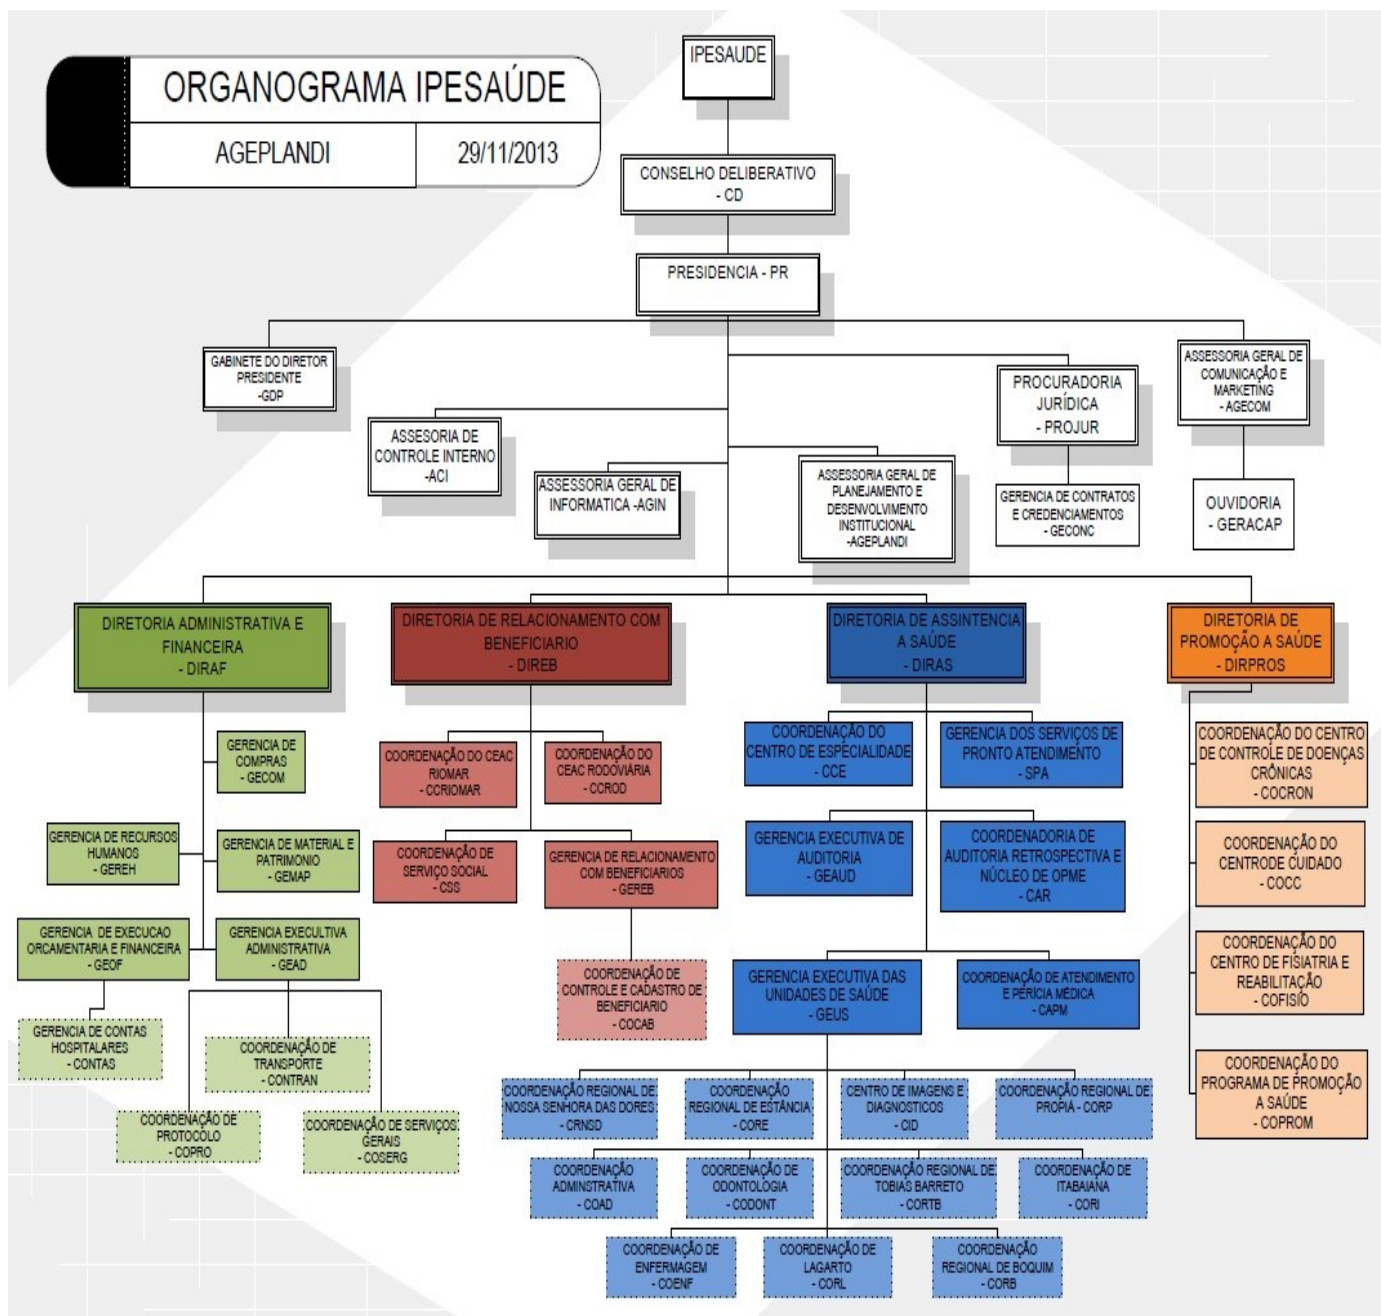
ORGANOGRAMA IPESAÚDE

AGEPLANDI

29/11/2013

IPESAUDE

CONSELHO DELIBERATIVO - CD

PRESIDENCIA - PR

GABINETE DO DIRETOR PRESIDENTE -GDP

ASSESORIA DE CONTROLE INTERNO -ACI

ASSESSORIA GERAL DE INFORMATICA -AGIN

ASSESSORIA GERAL DE PLANEJAMENTO E DESENVOLVIMENTO INSTITUCIONAL -AGEPLANDI

PROCURADORIA JURÍDICA - PROJUR

GERENCIA DE CONTRATOS E CREDENCIAMENTOS - GECONC

ASSESSORIA GERAL DE COMUNICAÇÃO E MARKETING - AGECOM

OUVIDORIA - GERACAP

DIRETORIA ADMINISTRATIVA E FINANCEIRA - DIRAF

GERENCIA DE COMPRAS - GECOM

GERENCIA DE RECURSOS HUMANOS - GEREH

GERENCIA DE MATERIAL E PATRIMONIO - GEMAP

GERENCIA DE EXECUCAO ORCAMENTARIA E FINANCEIRA - GEOF

GERENCIA EXECULTIVA ADMINISTRATIVA - GEAD

GERENCIA DE CONTAS HOSPITALARES - CONTAS

COORDENAÇÃO DE TRANSPORTE - CONTRAN

COORDENAÇÃO DE PROTOCOLO - COPRO

COORDENAÇÃO DE SERVIÇOS GERAIS - COSERG

DIRETORIA DE RELACIONAMENTO COM BENEFICIARIO - DIREB

COORDENAÇÃO DO CEAC RIOMAR - CCRIOMAR

COORDENAÇÃO DO CEAC RODOVIÁRIA - CCROD

COORDENAÇÃO DE SERVIÇO SOCIAL - CSS

GERENCIA DE RELACIONAMENTO COM BENEFICIARIOS - GEREB

COORDENAÇÃO DE CONTROLE E CADASTRO DE BENEFICIARIO - COCAB

DIRETORIA DE ASSINTENCIA A SAÚDE - DIRAS

COORDENAÇÃO DO CENTRO DE ESPÉCIALIDADE - CCE

GERENCIA DOS SERVIÇOS DE PRONTO ATENDIMENTO - SPA

GERENCIA EXECUTIVA DE AUDITORIA - GEAUD

COORDENADORIA DE AUDITORIA RETROSPECTIVA E NÚCLEO DE OPME - CAR

GERENCIA EXECUTIVA DAS UNIDADES DE SAÚDE - GEUS

COORDENAÇÃO DE ATENDIMENTO E PERÍCIA MÉDICA - CAPM

COORDENAÇÃO REGIONAL DE NOSSA SENHORA DAS DORES - CRNSD

COORDENAÇÃO REGIONAL DE ESTÂNCIA - CORE

CENTRO DE IMAGENS E DIAGNOSTICOS - CID

COORDENAÇÃO REGIONAL DE PROPIÁ - CORP

COORDENAÇÃO ADMINSTRATIVA - COAD

COORDENAÇÃO DE ODONTOLOGIA - CODONT

COORDENAÇÃO REGIONAL DE TOBIAS BARRETO - CORTB

COORDENAÇÃO DE ITABAIANA - CORI

COORDENAÇÃO DE ENFERMAGEM - COENF

COORDENAÇÃO DE LAGARTO - CORL

COORDENAÇÃO REGIONAL DE BOQUIM - CORB

DIRETORIA DE PROMOÇÃO A SAÚDE - DIRPROS

COORDENAÇÃO DO CENTRO DE CONTROLE DE DOENÇAS CRÔNICAS - COCRON

COORDENAÇÃO DO CENTRODE CUIDADO - COCC

COORDENAÇÃO DO CENTRO DE FISIATRIA E REABILITAÇÃO - COFISIO

COORDENAÇÃO DO PROGRAMA DE PROMOÇÃO A SAÚDE - COPROM